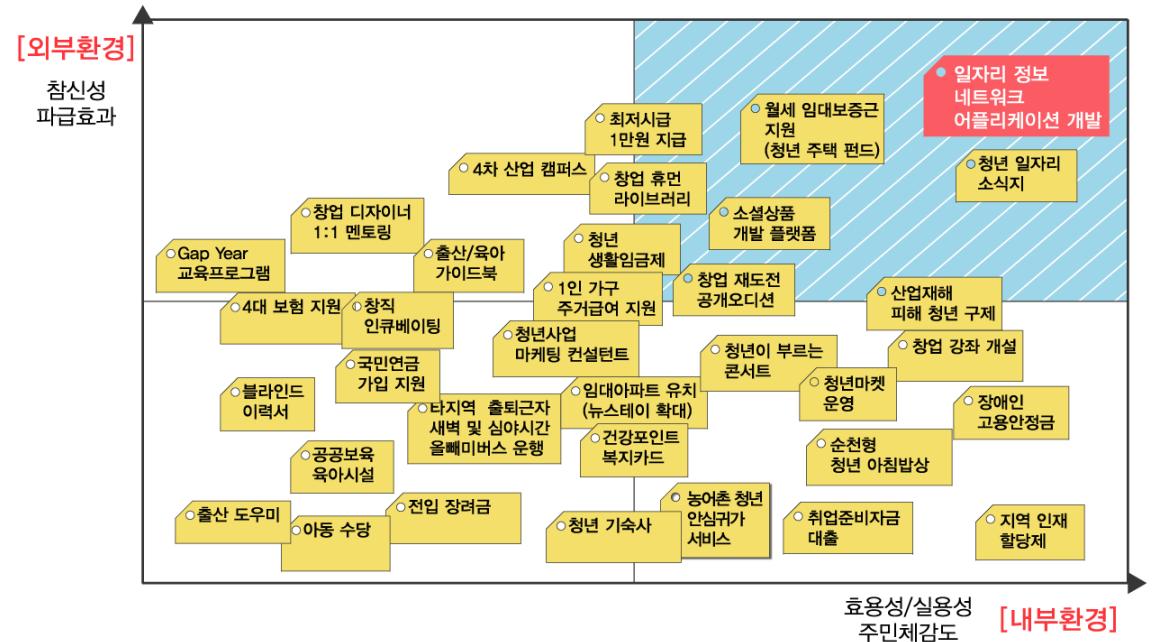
[외부환경]
참신성
파급효과

일자리 정보 네트워크 어플리케이션 개발

최저시급 1만원 지급

월세 임대보증근 지원 (청년 주택 펀드)

4차 산업 캠퍼스

청년 일자리 소식지

창업 휴먼 라이브러리

창업 디자이너 1:1 멘토링

소셜상품 개발 플랫폼

청년 생활임금제

Gap Year 교육프로그램

출산/육아 가이드북

1인 가구 주거급여 지원

창업 재도전 공개오디션

산업재해 피해 청년 구제

4대 보험 지원

창직 인큐베이팅

청년사업 마케팅 컨설턴트

창업 강좌 개설

청년이 부르는 콘서트

국민연금 가입 지원

청년마켓 운영

블라인드 이력서

임대아파트 유치 (뉴스테이 확대)

타지역 출퇴근자 새벽 및 심야시간 올빼미버스 운행

장애인 고용안정금

건강포인트 복지카드

공공보육 육아시설

순천형 청년 아침밥상

농어촌 청년 안심귀가 서비스

전입 장려금

출산 도우미

취업준비자금 대출

지역 인재 할당제

아동 수당

청년 기숙사

효용성/실용성
주민체감도
[내부환경]